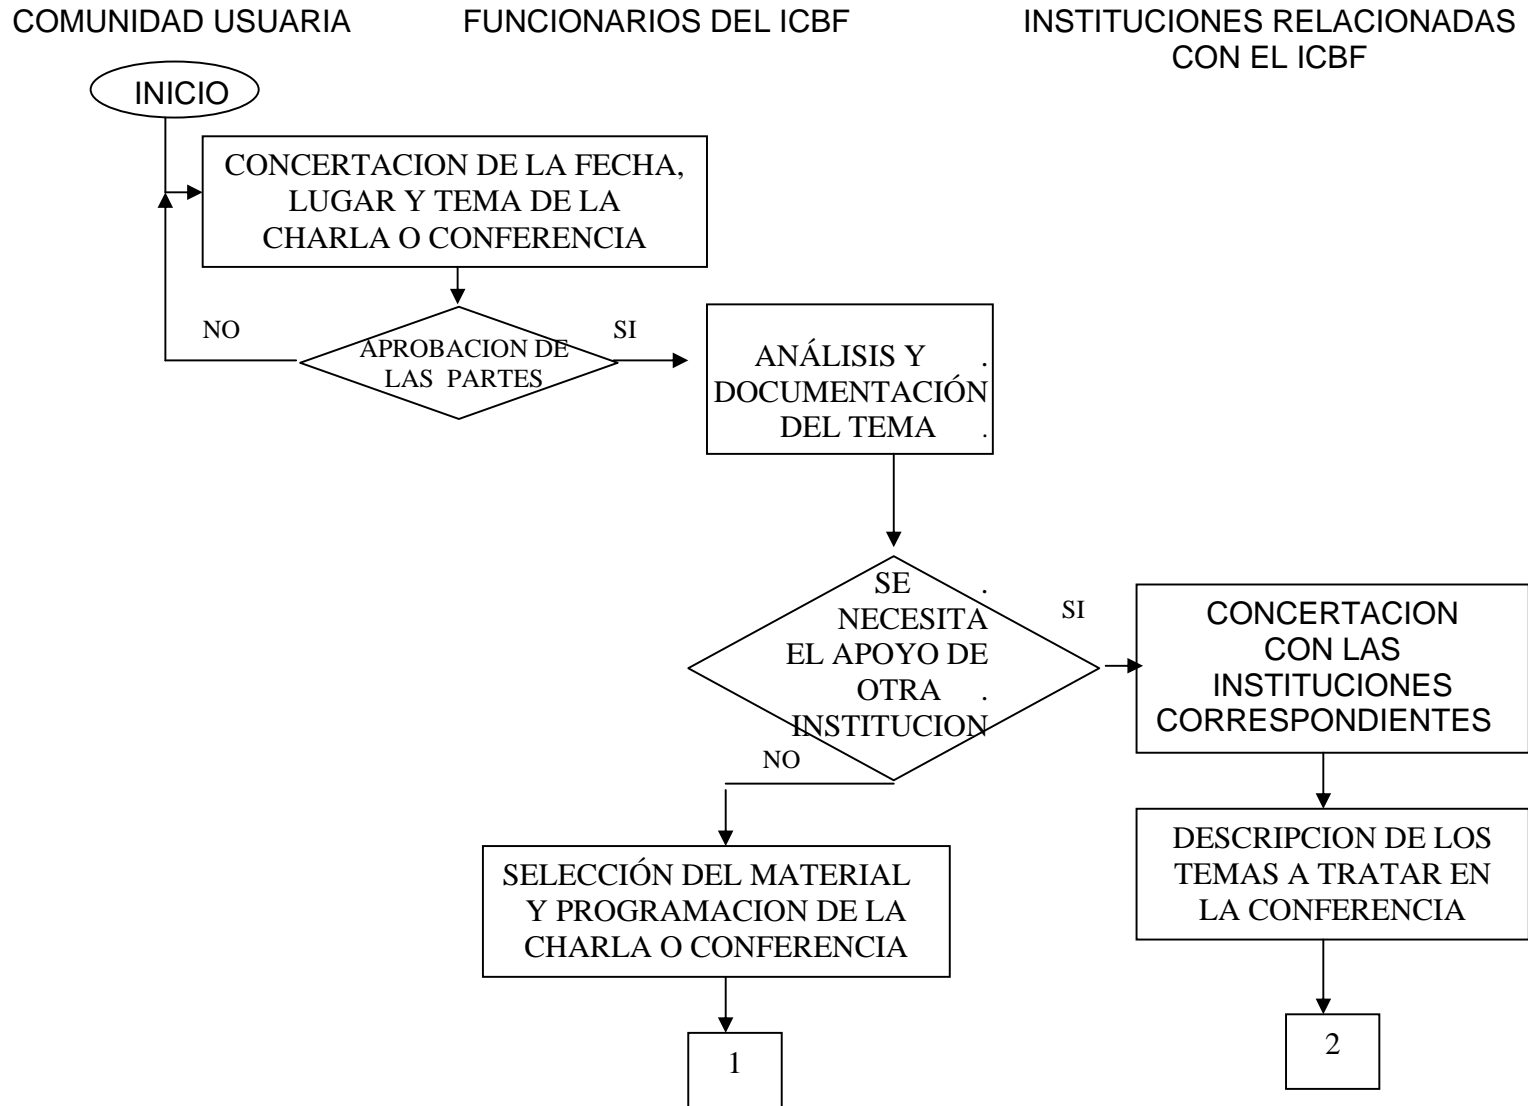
COMUNIDAD USUARIA

FUNCIONARIOS DEL ICBF

INSTITUCIONES RELACIONADAS CON EL ICBF

INICIO

CONCERTACION DE LA FECHA, LUGAR Y TEMA DE LA CHARLA O CONFERENCIA

NO

APROBACION DE LAS PARTES

SI

ANÁLISIS Y DOCUMENTACIÓN DEL TEMA

SE NECESITA EL APOYO DE OTRA INSTITUCION

SI

CONCERTACION CON LAS INSTITUCIONES CORRESPONDIENTES

NO

SELECCIÓN DEL MATERIAL Y PROGRAMACION DE LA CHARLA O CONFERENCIA

DESCRIPCION DE LOS TEMAS A TRATAR EN LA CONFERENCIA

1

2